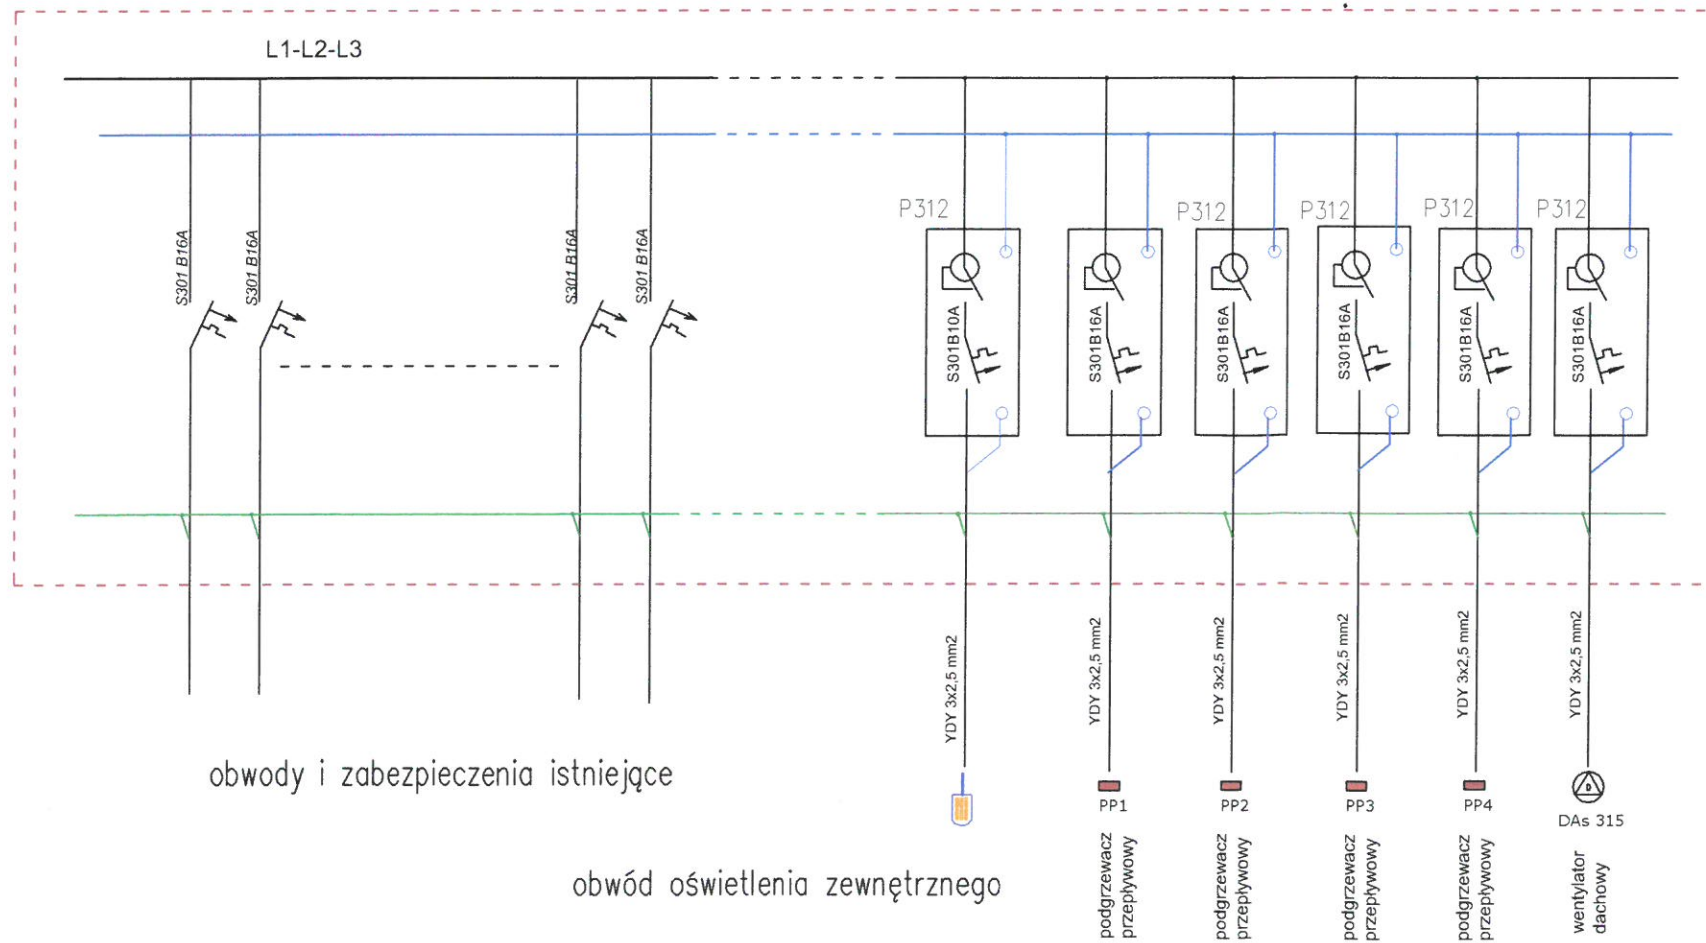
L1-L2-L3

S301 B16A
S301 B16A
S301 B16A
S301 B16A

P312
S301B10A
S301B16A
P312
S301B16A
P312
S301B16A
P312
S301B16A
P312
S301B16A

YDY 3x2,5 mm2
YDY 3x2,5 mm2
YDY 3x2,5 mm2
YDY 3x2,5 mm2
YDY 3x2,5 mm2
YDY 3x2,5 mm2

obwody i zabezpieczenia istniejące

PP1
PP2
PP3
PP4
DAs 315

obwód oświetlenia zewnętrznego

podgrzewacz przepływowy
podgrzewacz przepływowy
podgrzewacz przepływowy
podgrzewacz przepływowy
wentylator dachowy